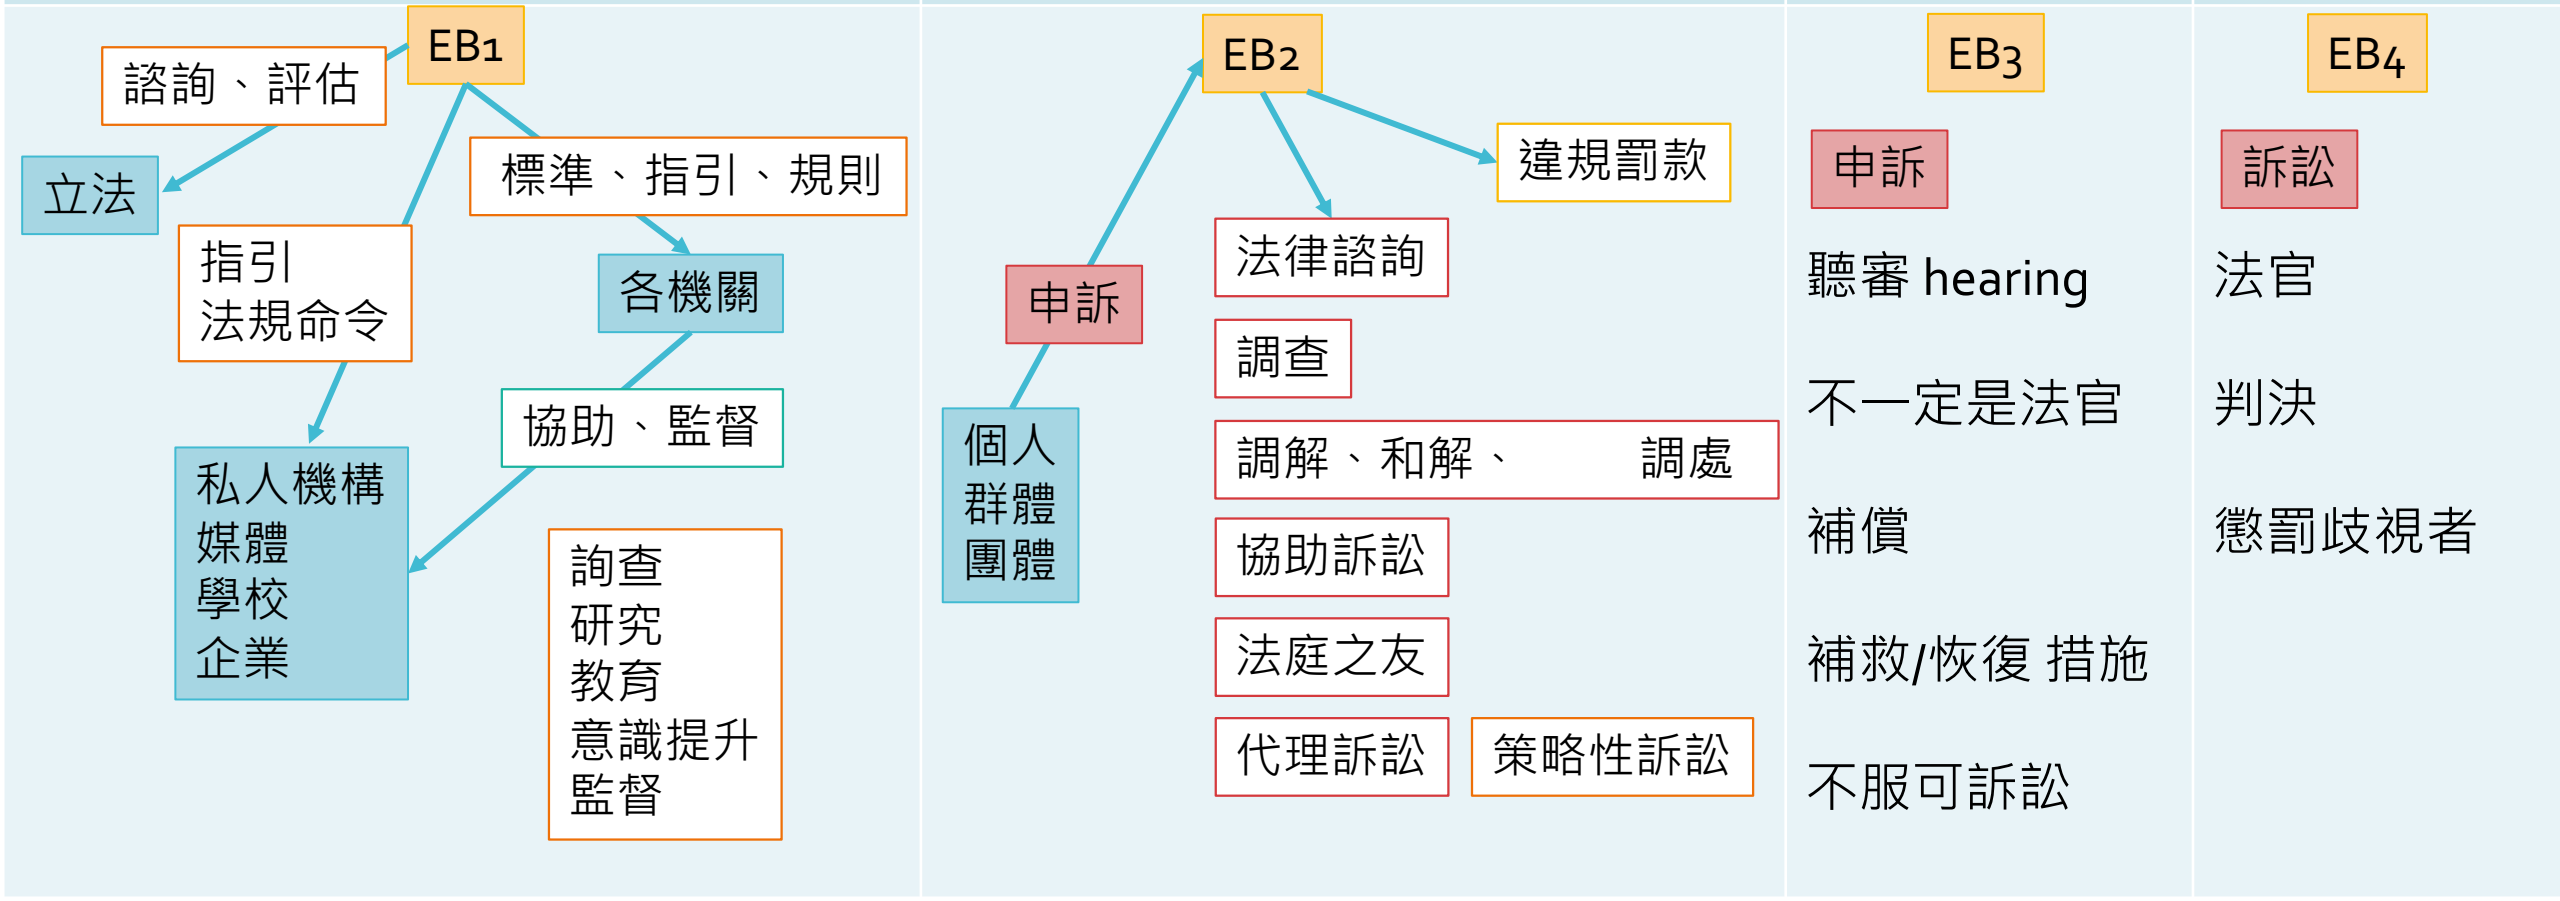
EB1

諮詢、評估

立法

標準、指引、規則

指引
法規命令

各機關

協助、監督

私人機構
媒體
學校
企業

詢查
研究
教育
意識提升
監督

EB2

申訴

個人
群體
團體

違規罰款

法律諮詢

調查

調解、和解、 調處

協助訴訟

法庭之友

代理訴訟

策略性訴訟

EB3

申訴

聽審 hearing

不一定是法官

補償

補救/恢復 措施

不服可訴訟

EB4

訴訟

法官

判決

懲罰歧視者